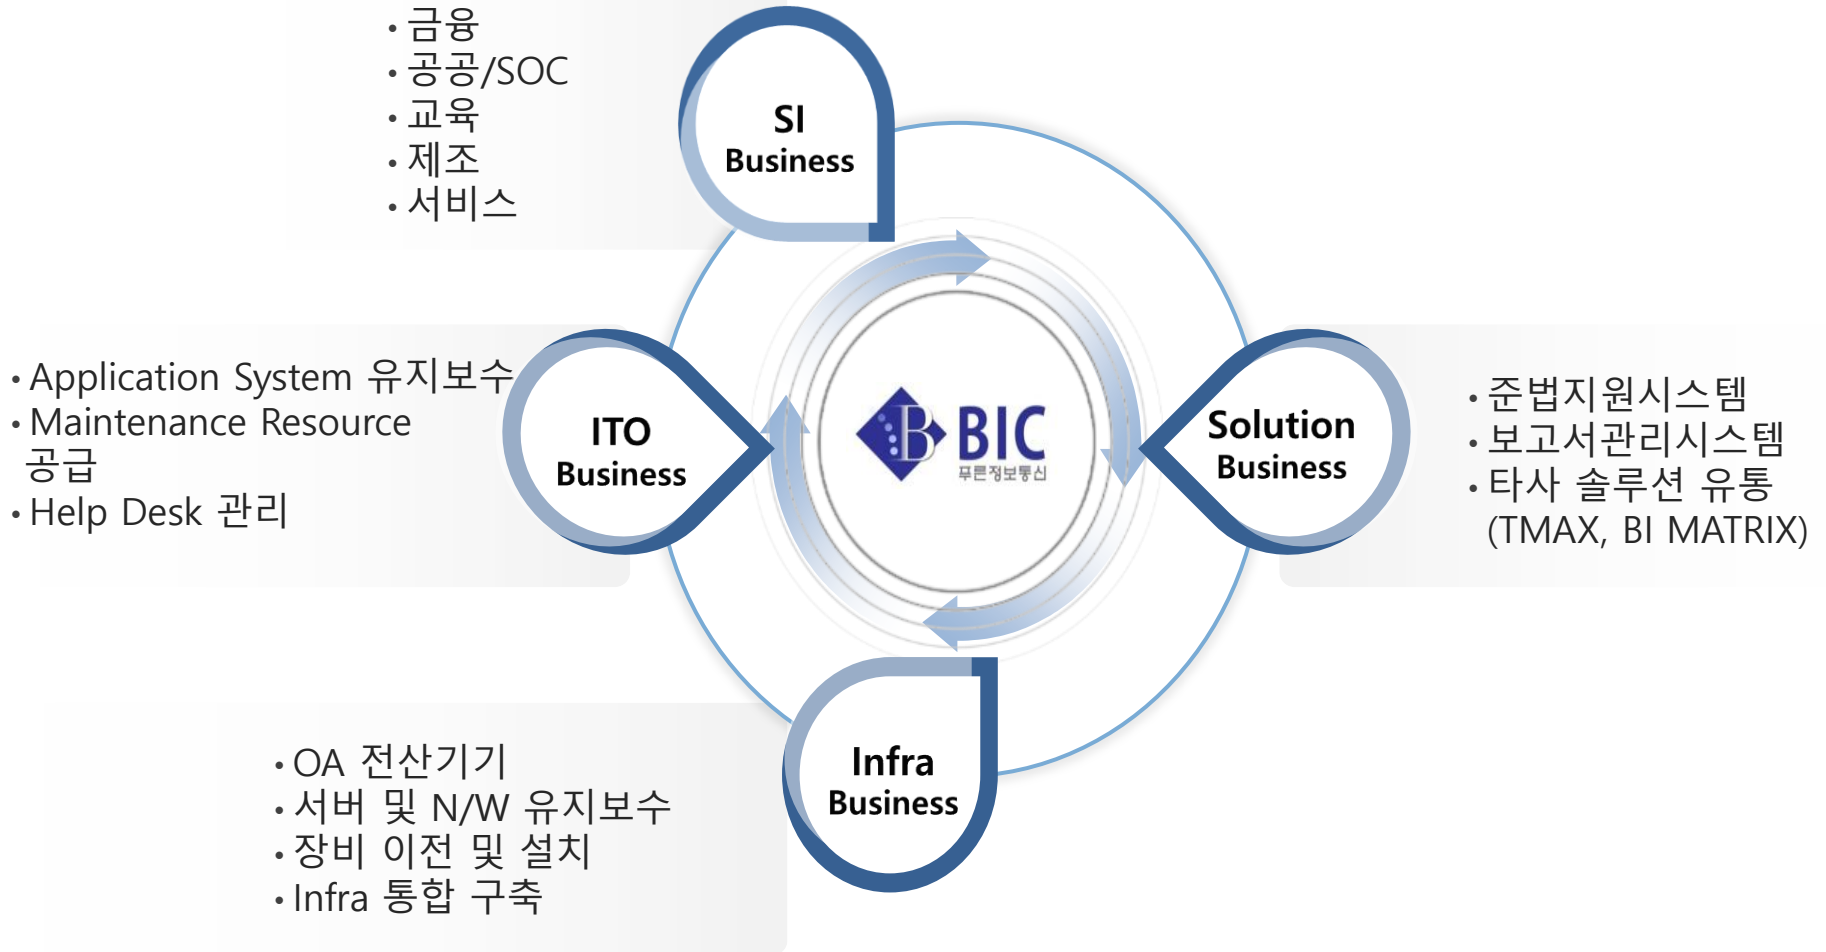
• 금융
• 공공/SOC
• 교육
• 제조
• 서비스

SI
Business

• Application System 유지보수
• Maintenance Resource 공급
• Help Desk 관리

ITO
Business

BIC
푸른정보통신

Solution
Business

• 준법지원시스템
• 보고서관리시스템
• 타사 솔루션 유통 (TMAX, BI MATRIX)

Infra
Business

• OA 전산기기
• 서버 및 N/W 유지보수
• 장비 이전 및 설치
• Infra 통합 구축